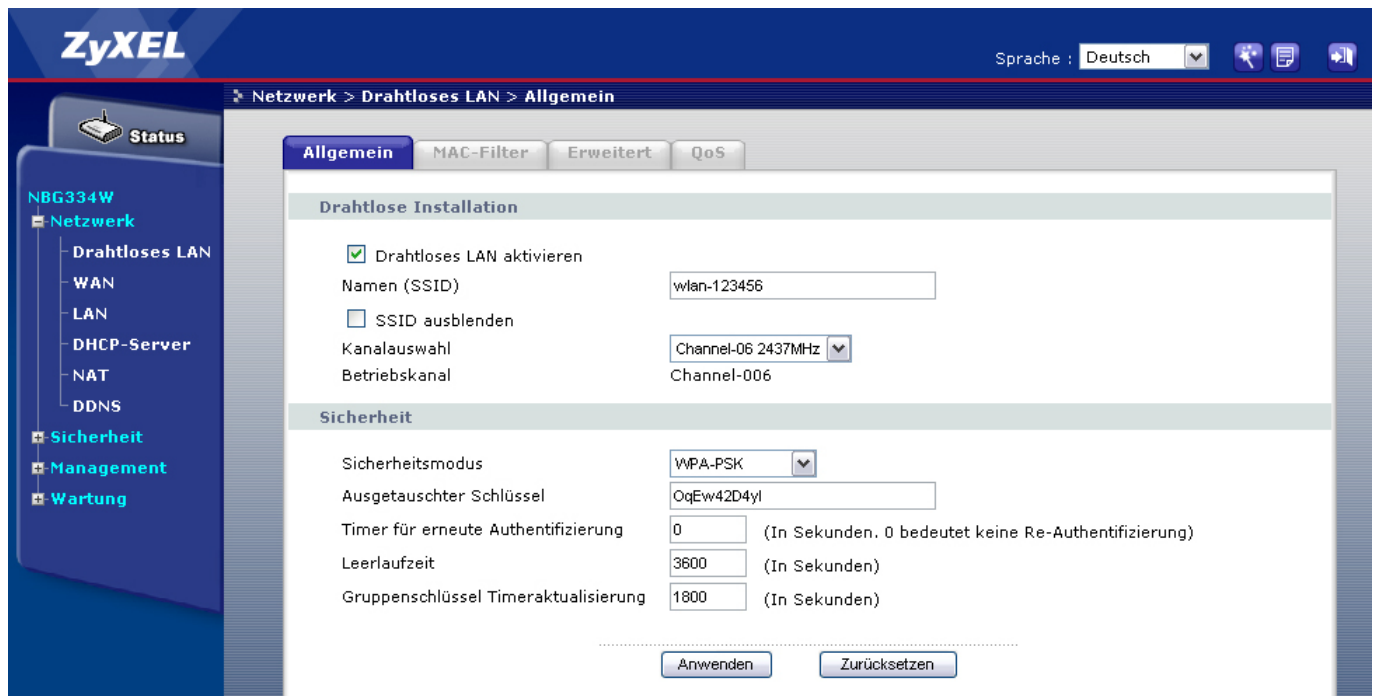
ZyXEL

Sprache : Deutsch

Status

NBG334W
Netzwerk
Drahtloses LAN
WAN
LAN
DHCP-Server
NAT
DDNS
Sicherheit
Management
Wartung

Netzwerk > Drahtloses LAN > Allgemein

Allgemein | MAC-Filter | Erweitert | QoS

Drahtlose Installation

Drahtloses LAN aktivieren

Namen (SSID) wlan-123456

SSID ausblenden

Kanalauswahl Channel-06 2437MHz

Betriebskanal Channel-006

Sicherheit

Sicherheitsmodus WPA-PSK

Ausgetauschter Schlüssel OqEw42D4yl

Timer für erneute Authentifizierung 0 (In Sekunden. 0 bedeutet keine Re-Authentifizierung)

Leerlaufzeit 3600 (In Sekunden)

Gruppenschlüssel Timeraktualisierung 1800 (In Sekunden)

Anwenden Zurücksetzen